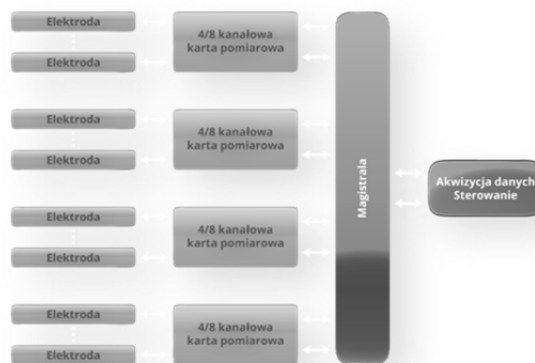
Elektroda
Elektroda
4/8 kanałowa karta pomiarowa
Elektroda
Elektroda
4/8 kanałowa karta pomiarowa
Elektroda
Elektroda
4/8 kanałowa karta pomiarowa
Elektroda
Elektroda
4/8 kanałowa karta pomiarowa
Magistrala
Akwizycja danych
Sterowanie